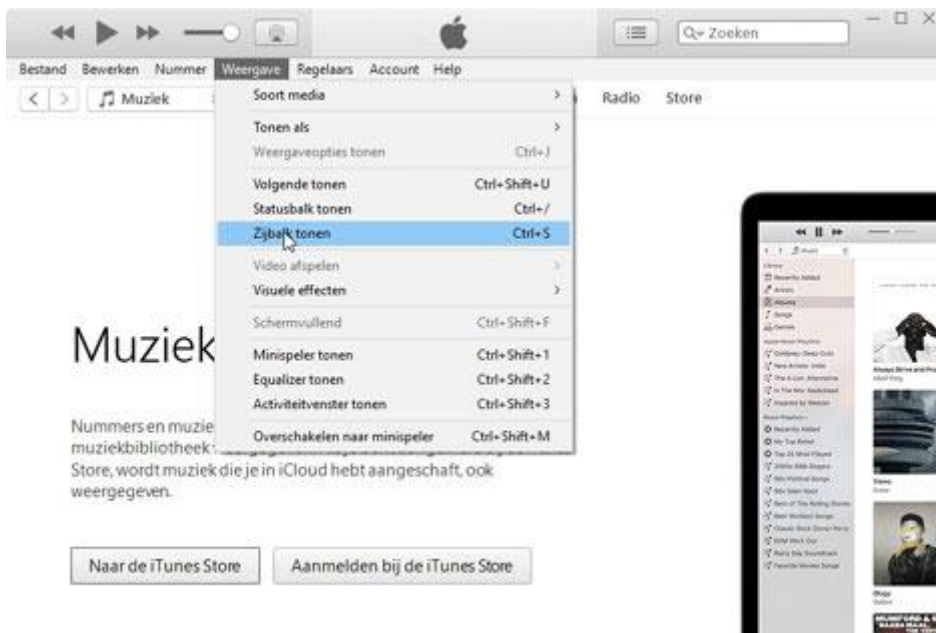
Zoeken

Bestand Bewerken Nummer Weergave Regelaars Account Help

Muziek

Radio Store

Soort media
Tonen als
Weergaveopties tonen Ctrl+J
Volgende tonen Ctrl+Shift+U
Statusbalk tonen Ctrl+/
Zijbalk tonen Ctrl+S
Video afspelen
Visuele effecten
Schermvullend Ctrl+Shift+F
Minispeler tonen Ctrl+Shift+1
Equalizer tonen Ctrl+Shift+2
Activiteitvenster tonen Ctrl+Shift+3
Overschakelen naar minispeler Ctrl+Shift+M

Muziek

Nummers en muzie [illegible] muziekbibliotheek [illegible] Store, wordt muziek die je in iCloud hebt aangeschaft, ook weergegeven.

Naar de iTunes Store

Aanmelden bij de iTunes Store